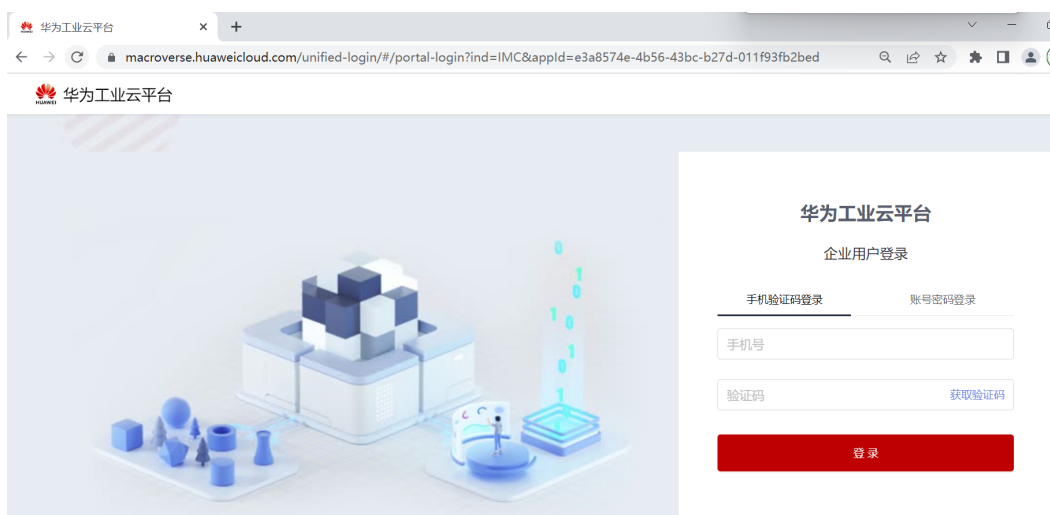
华为工业云平台 ×
+

macroverse.huaweicloud.com/unified-login/#/portal-login?ind=IMC&appId=e3a8574e-4b56-43bc-b27d-011f93fb2bed

HUAWEI 华为工业云平台

0 1 0 1 0 1 0 1 0 1

华为工业云平台

企业用户登录

手机验证码登录

账号密码登录

手机号

验证码

获取验证码

登录